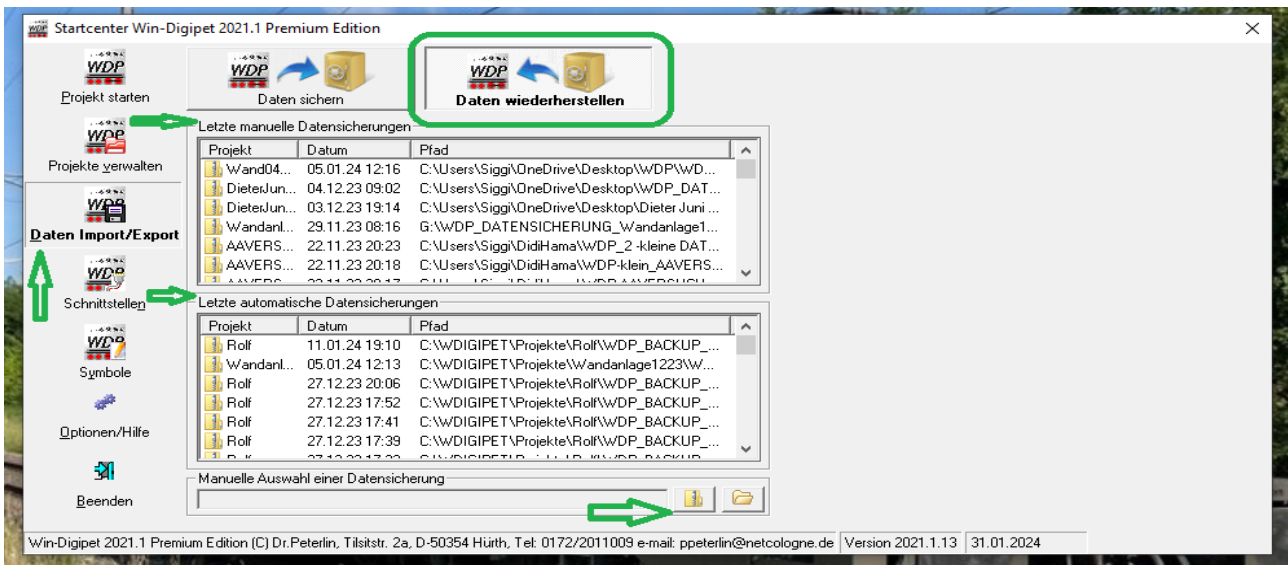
Startcenter Win-Digipet 2021.1 Premium Edition

WDP
Projekt starten

WDP
Projekte verwalten

WDP
Daten Import/Export

WDP
Schnittstellen

WDP
Symbole

Optionen/Hilfe

Beenden

WDP
Daten sichern

WDP
Daten wiederherstellen

Letzte manuelle Datensicherungen

| Projekt | Datum | Pfad |
|---|---|---|
| Wand04... | 05.01.24 12:16 | C:\Users\Siggi\OneDrive\Desktop\WDP\WD... |
| DieterJun... | 04.12.23 09:02 | C:\Users\Siggi\OneDrive\Desktop\WDP_DAT... |
| DieterJun... | 03.12.23 19:14 | C:\Users\Siggi\OneDrive\Desktop\Dieter Juni ... |
| Wandanl... | 29.11.23 08:16 | G:\WDP_DATENSICHERUNG_Wandanlage1... |
| AAVERS... | 22.11.23 20:23 | C:\Users\Siggi\DidiHama\WDP_2 -kleine DAT... |
| AAVERS... | 22.11.23 20:18 | C:\Users\Siggi\DidiHama\WDP-klein_AAVERS... |

Letzte automatische Datensicherungen

| Projekt | Datum | Pfad |
|---|---|---|
| Rolf | 11.01.24 19:10 | C:\WDIGIPET\Projekte\Rolf\WDP_BACKUP_... |
| Wandanl... | 05.01.24 12:13 | C:\WDIGIPET\Projekte\Wandanlage1223\W... |
| Rolf | 27.12.23 20:06 | C:\WDIGIPET\Projekte\Rolf\WDP_BACKUP_... |
| Rolf | 27.12.23 17:52 | C:\WDIGIPET\Projekte\Rolf\WDP_BACKUP_... |
| Rolf | 27.12.23 17:41 | C:\WDIGIPET\Projekte\Rolf\WDP_BACKUP_... |
| Rolf | 27.12.23 17:39 | C:\WDIGIPET\Projekte\Rolf\WDP_BACKUP_... |

Manuelle Auswahl einer Datensicherung

Win-Digipet 2021.1 Premium Edition (C) Dr.Peterlin, Tilsitstr. 2a, D-50354 Hürth, Tel: 0172/2011009 e-mail: ppeterlin@netcologne.de | Version 2021.1.13 | 31.01.2024